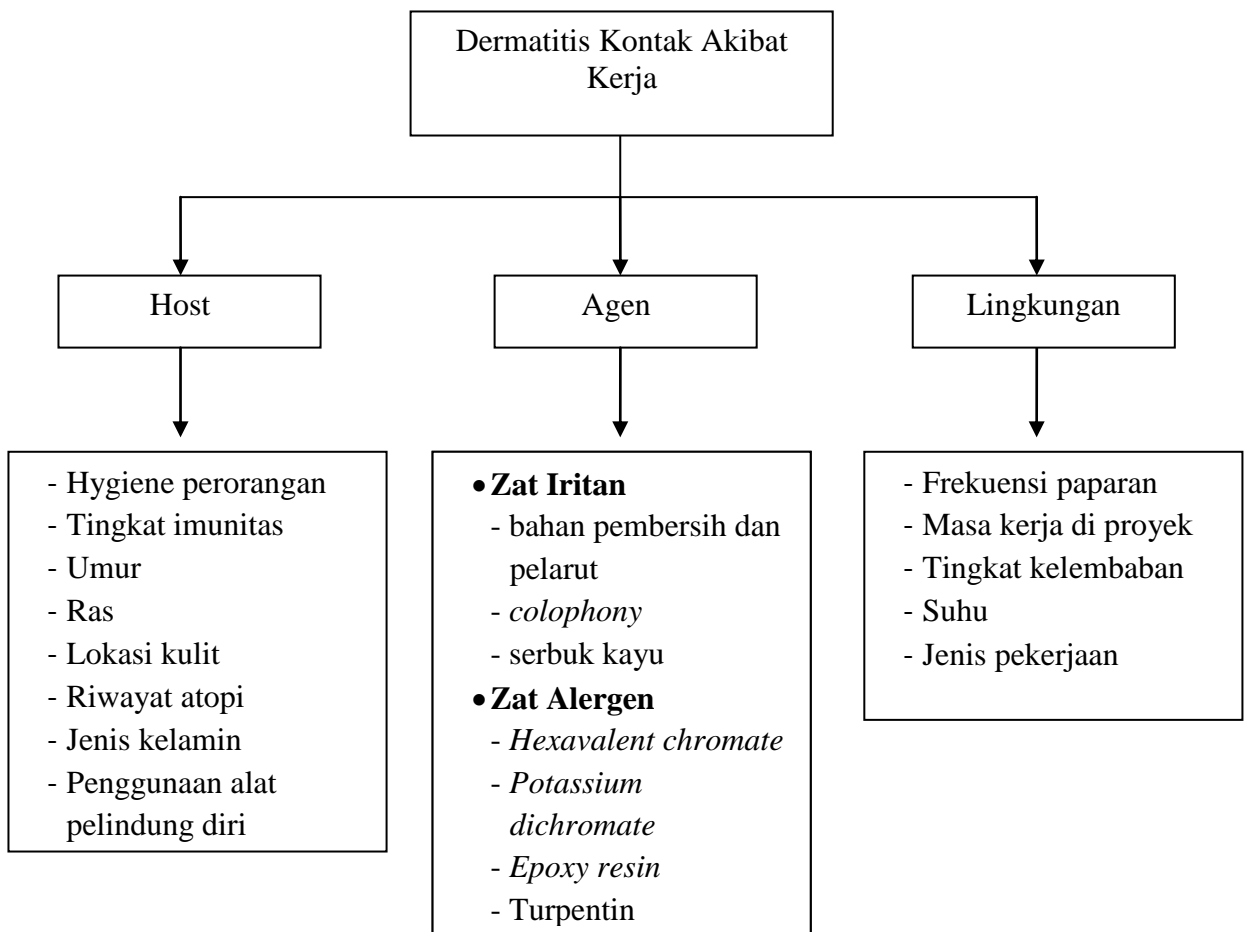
Dermatitis Kontak Akibat Kerja

Host

Agen

Lingkungan

- Hygiene perorangan
- Tingkat imunitas
- Umur
- Ras
- Lokasi kulit
- Riwayat atopi
- Jenis kelamin
- Penggunaan alat pelindung diri

• **Zat Iritan**
- bahan pembersih dan pelarut
- *colophony*
- serbuk kayu
• **Zat Alergen**
- *Hexavalent chromate*
- *Potassium dichromate*
- *Epoxy resin*
- Turpentin

- Frekuensi paparan
- Masa kerja di proyek
- Tingkat kelembaban
- Suhu
- Jenis pekerjaan